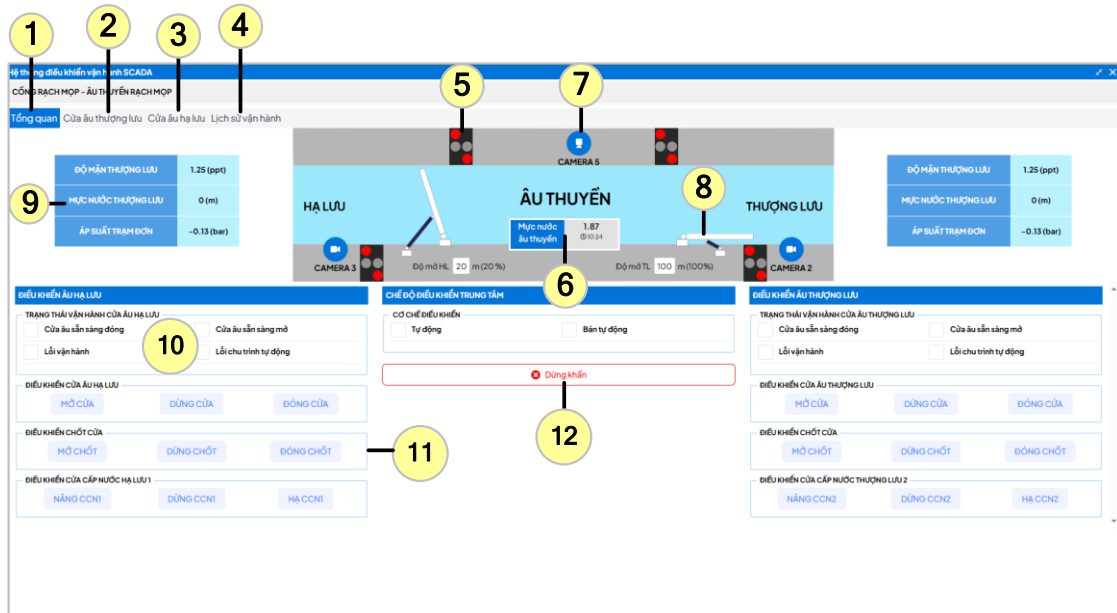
1 2 3 4

Hệ thống điều khiển vận hành SCADA

CỐNG RẠCH MỌP - ÂU THUYỀN RẠCH MỌP

Tổng quan | Cửa âu thượng lưu | Cửa âu hạ lưu | Lịch sử vận hành

5 7

CAMERA 5

| ĐỘ MẶN THƯỢNG LƯU | 1.25 (ppt) |
|---|---|
| MỰC NƯỚC THƯỢNG LƯU | 0 (m) |
| ÁP SUẤT TRẠM ĐƠN | -0.13 (bar) |

9

HẠ LƯU

ÂU THUYỀN

8

THƯỢNG LƯU

| ĐỘ MẶN THƯỢNG LƯU | 1.25 (ppt) |
|---|---|
| MỰC NƯỚC THƯỢNG LƯU | 0 (m) |
| ÁP SUẤT TRẠM ĐƠN | -0.13 (bar) |

Mực nước âu thuyền 1.87 10:24

CAMERA 3 Độ mở HL 20 m (20 %) 6 Độ mở TL 100 m (100%) CAMERA 2

ĐIỀU KHIỂN ÂU HẠ LƯU

TRẠNG THÁI VẬN HÀNH CỬA ÂU HẠ LƯU
Cửa âu sẵn sàng đóng
Cửa âu sẵn sàng mở
10
Lỗi vận hành
Lỗi chu trình tự động

ĐIỀU KHIỂN CỬA ÂU HẠ LƯU
MỞ CỬA DỪNG CỬA ĐÓNG CỬA

ĐIỀU KHIỂN CHỐT CỬA
MỞ CHỐT DỪNG CHỐT ĐÓNG CHỐT

11

ĐIỀU KHIỂN CỬA CẤP NƯỚC HẠ LƯU 1
NÂNG CCN1 DỪNG CCN1 HẠ CCN1

CHẾ ĐỘ ĐIỀU KHIỂN TRUNG TÂM

CƠ CHẾ ĐIỀU KHIỂN
Tự động
Bán tự động

Dừng khẩn

12

ĐIỀU KHIỂN ÂU THƯỢNG LƯU

TRẠNG THÁI VẬN HÀNH CỬA ÂU THƯỢNG LƯU
Cửa âu sẵn sàng đóng
Cửa âu sẵn sàng mở
Lỗi vận hành
Lỗi chu trình tự động

ĐIỀU KHIỂN CỬA ÂU THƯỢNG LƯU
MỞ CỬA DỪNG CỬA ĐÓNG CỬA

ĐIỀU KHIỂN CHỐT CỬA
MỞ CHỐT DỪNG CHỐT ĐÓNG CHỐT

ĐIỀU KHIỂN CỬA CẤP NƯỚC THƯỢNG LƯU 2
NÂNG CCN2 DỪNG CCN2 HẠ CCN2